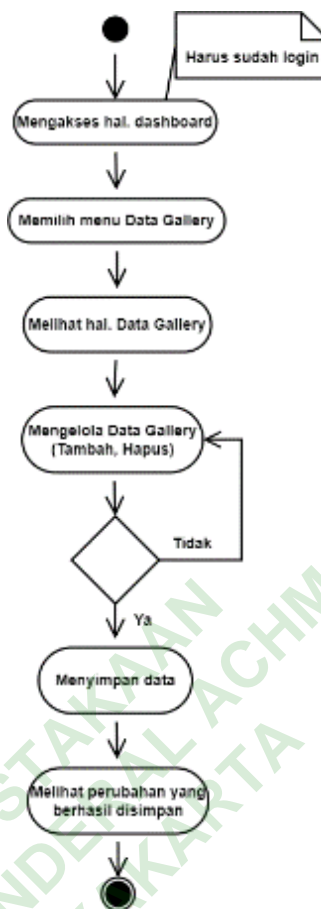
Harus sudah login

Mengakses hal. dashboard

Memilih menu Data Gallery

Melihat hal. Data Gallery

Mengelola Data Gallery (Tambah, Hapus)

Tidak

Ya

Menyimpan data

Melihat perubahan yang berhasil disimpan

STAKAAN
NDERAL ACHM
KARTA